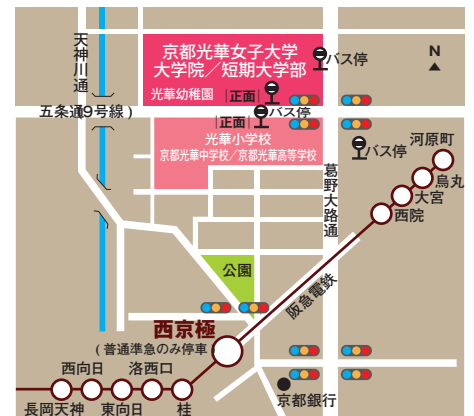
京都光華女子大学
大学院／短期大学部
光華幼稚園
正面
バス停
N
天神川通
五条通（9号線）
正面
バス停
光華小学校
京都光華中学校／京都光華高等学校
バス停
河原町
烏丸
大宮
西院
葛野大路通
公園
阪急電鉄
西京極
（普通準急のみ停車）
西向日
洛西口
長岡天神
東向日
桂
京都銀行